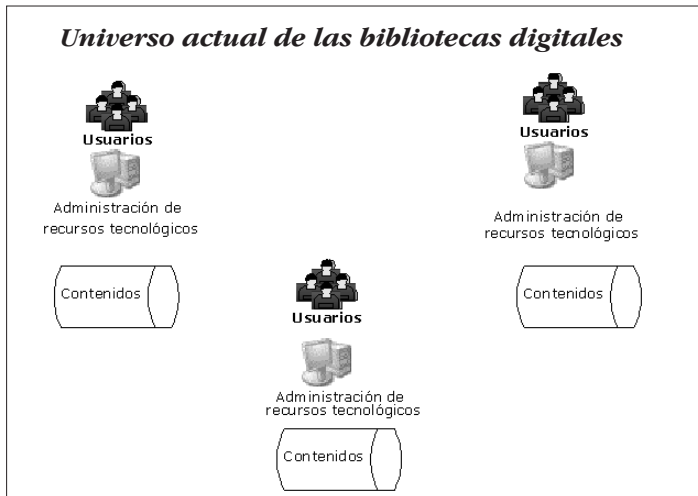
Universo actual de las bibliotecas digitales

Usuarios

Administración de recursos tecnológicos

Contenidos

Usuarios

Administración de recursos tecnológicos

Contenidos

Usuarios

Administración de recursos tecnológicos

Contenidos